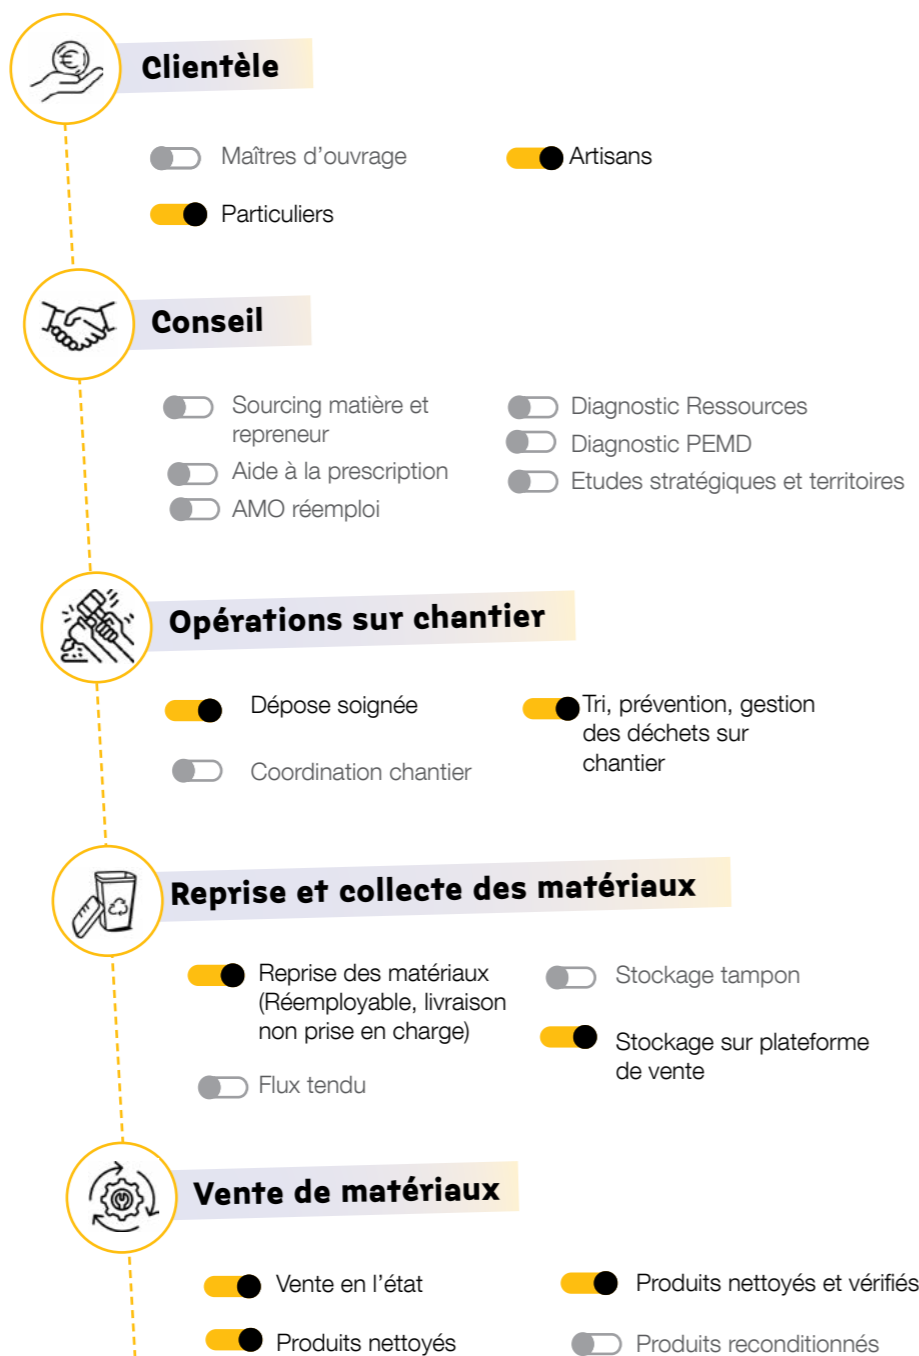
Clientèle

Maîtres d'ouvrage

Artisans

Particuliers

Conseil

Sourcing matière et repreneur

Aide à la prescription

AMO réemploi

Diagnostic Ressources

Diagnostic PEMD

Etudes stratégiques et territoires

Opérations sur chantier

Dépose soignée

Coordination chantier

Tri, prévention, gestion des déchets sur chantier

Reprise et collecte des matériaux

Reprise des matériaux (Réemployable, livraison non prise en charge)

Flux tendu

Stockage tampon

Stockage sur plateforme de vente

Vente de matériaux

Vente en l'état

Produits nettoyés

Produits nettoyés et vérifiés

Produits reconditionnés